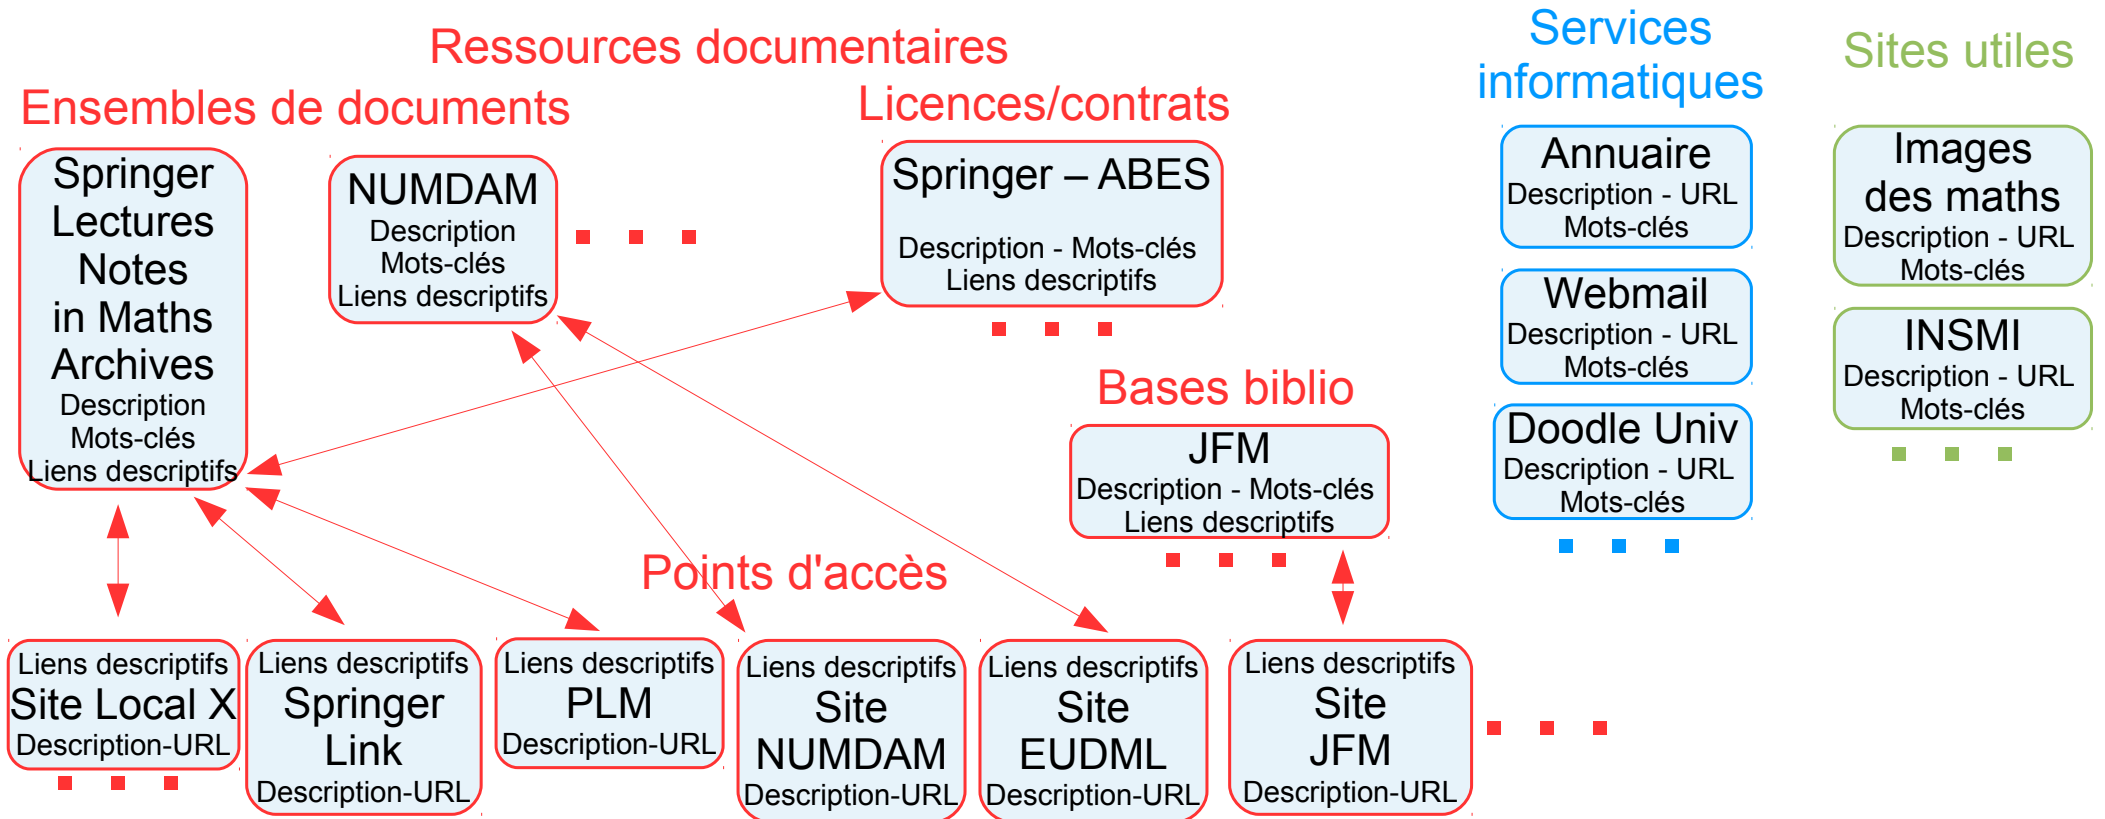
Ressources documentaires

Ensembles de documents

Springer Lectures Notes in Maths Archives
Description
Mots-clés
Liens descriptifs

NUMDAM
Description
Mots-clés
Liens descriptifs

Licences/contrats

Springer – ABES
Description - Mots-clés
Liens descriptifs

Services informatiques

Annuaire
Description - URL
Mots-clés

Webmail
Description - URL
Mots-clés

Doodle Univ
Description - URL
Mots-clés

Sites utiles

Images des maths
Description - URL
Mots-clés

INSMI
Description - URL
Mots-clés

Bases biblio

JFM
Description - Mots-clés
Liens descriptifs

Points d'accès

Liens descriptifs
Site Local X
Description-URL

Liens descriptifs
Springer Link
Description-URL

Liens descriptifs
PLM
Description-URL

Liens descriptifs
Site NUMDAM
Description-URL

Liens descriptifs
Site EUDML
Description-URL

Liens descriptifs
Site JFM
Description-URL